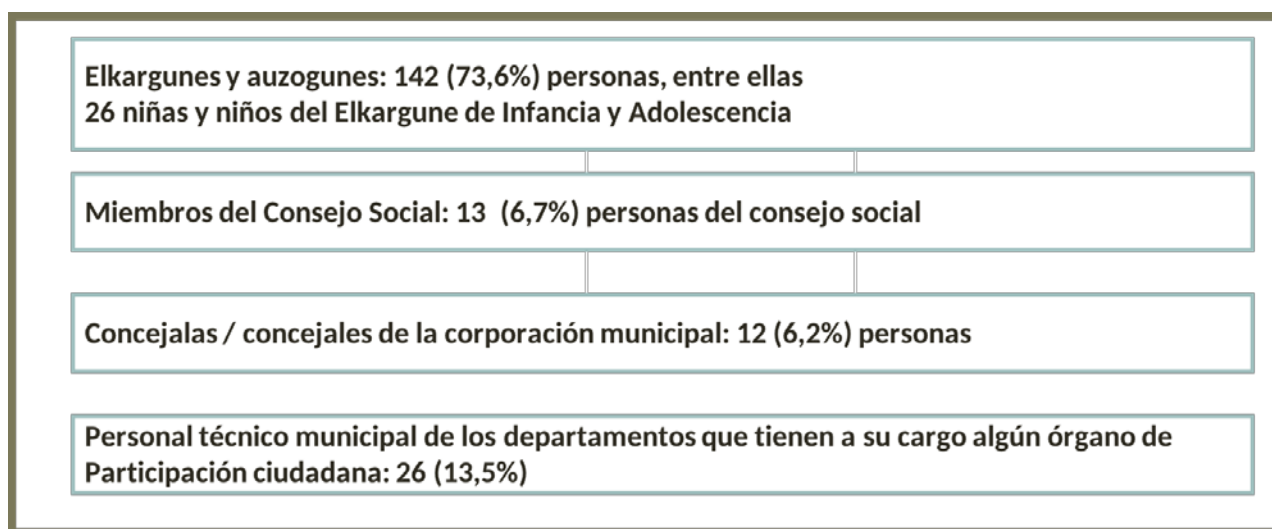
Elkargunes y auzogunes: 142 (73,6%) personas, entre ellas 26 niñas y niños del Elkargune de Infancia y Adolescencia

Miembros del Consejo Social: 13 (6,7%) personas del consejo social

Concejalas / concejales de la corporación municipal: 12 (6,2%) personas

Personal técnico municipal de los departamentos que tienen a su cargo algún órgano de Participación ciudadana: 26 (13,5%)